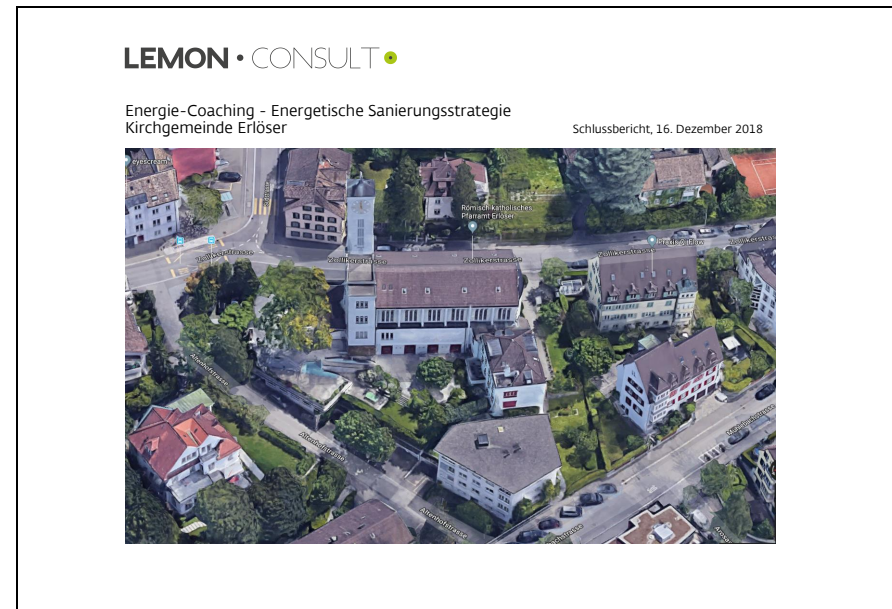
LEMON • CONSULT

Energie-Coaching - Energetische Sanierungsstrategie
Kirchgemeinde Erlöser

Schlussbericht, 16. Dezember 2018

eyescream
Römisch-katholisches Pfarramt Erlöser
Zollikerstrasse
Zollikerstrasse
Zollikerstrasse
Zollikerstrasse
Altenhofstrasse
Altenhofstrasse
Altenhofstrasse